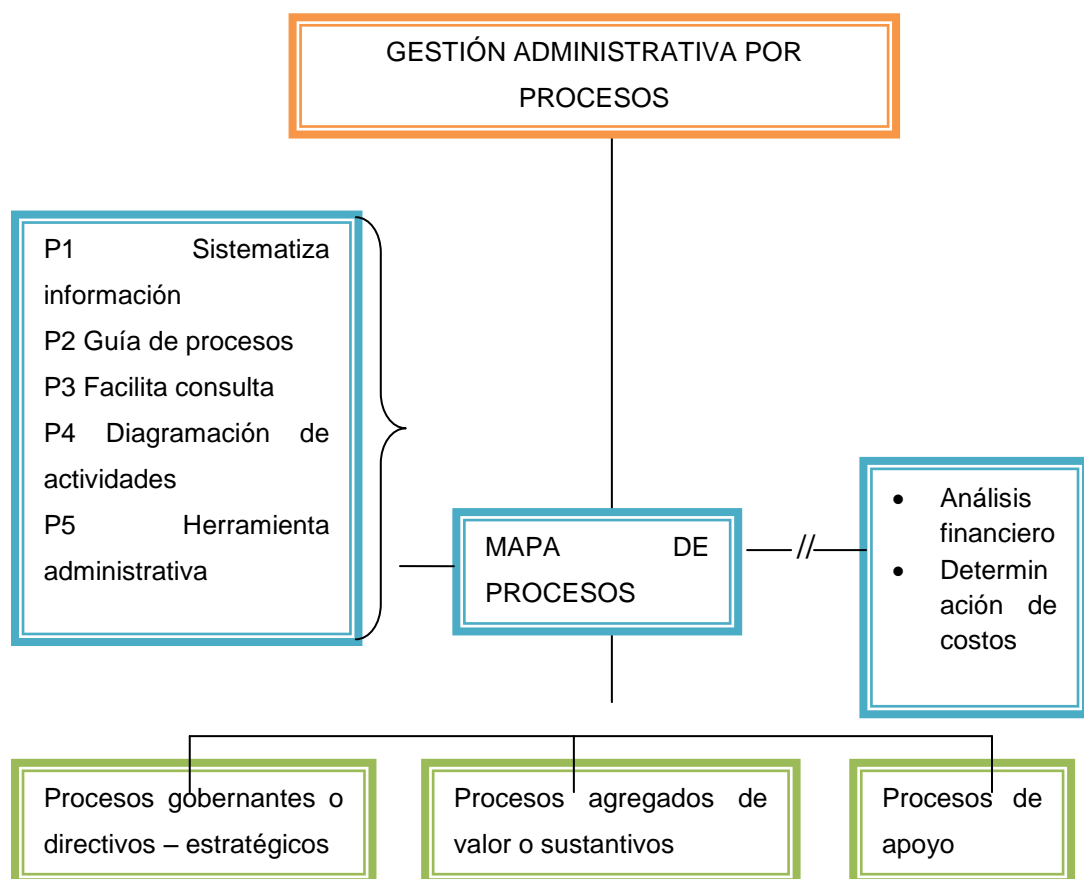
GESTIÓN ADMINISTRATIVA POR PROCESOS

P1 Sistematiza información
P2 Guía de procesos
P3 Facilita consulta
P4 Diagramación de actividades
P5 Herramienta administrativa

MAPA DE PROCESOS

//

• Análisis financiero
• Determinación de costos

Procesos gobernantes o directivos – estratégicos

Procesos agregados de valor o sustantivos

Procesos de apoyo